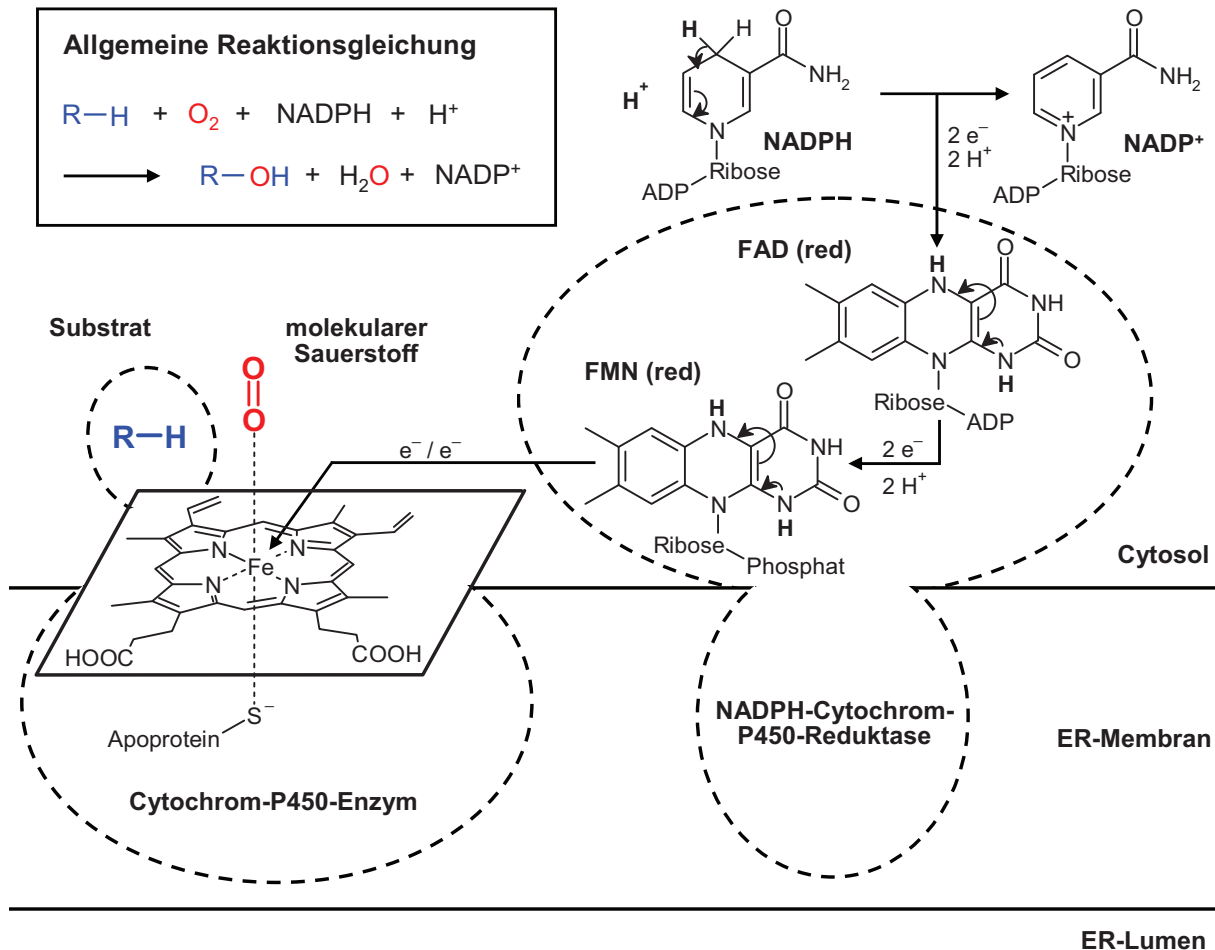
Allgemeine Reaktionsgleichung

R—H + $O_2$ + NADPH + $H^+$

⟶ R—OH + $H_2O$ + $NADP^+$

H
H
O
$NH_2$
$H^+$
N
NADPH
ADP
Ribose

2 $e^-$
2 $H^+$

O
$NH_2$
N
+
$NADP^+$
ADP
Ribose

FAD (red)
H
N
O
NH
N
N
O
H
Ribose
ADP

Substrat

molekularer Sauerstoff

O
O

R—H

FMN (red)
H
N
O
NH
N
N
O
H
Ribose
Phosphat

$e^-$ / $e^-$

2 $e^-$
2 $H^+$

N
N
Fe
N
N

HOOC
COOH

Apoprotein
$S^-$

Cytochrom-P450-Enzym

NADPH-Cytochrom-P450-Reduktase

Cytosol

ER-Membran

ER-Lumen